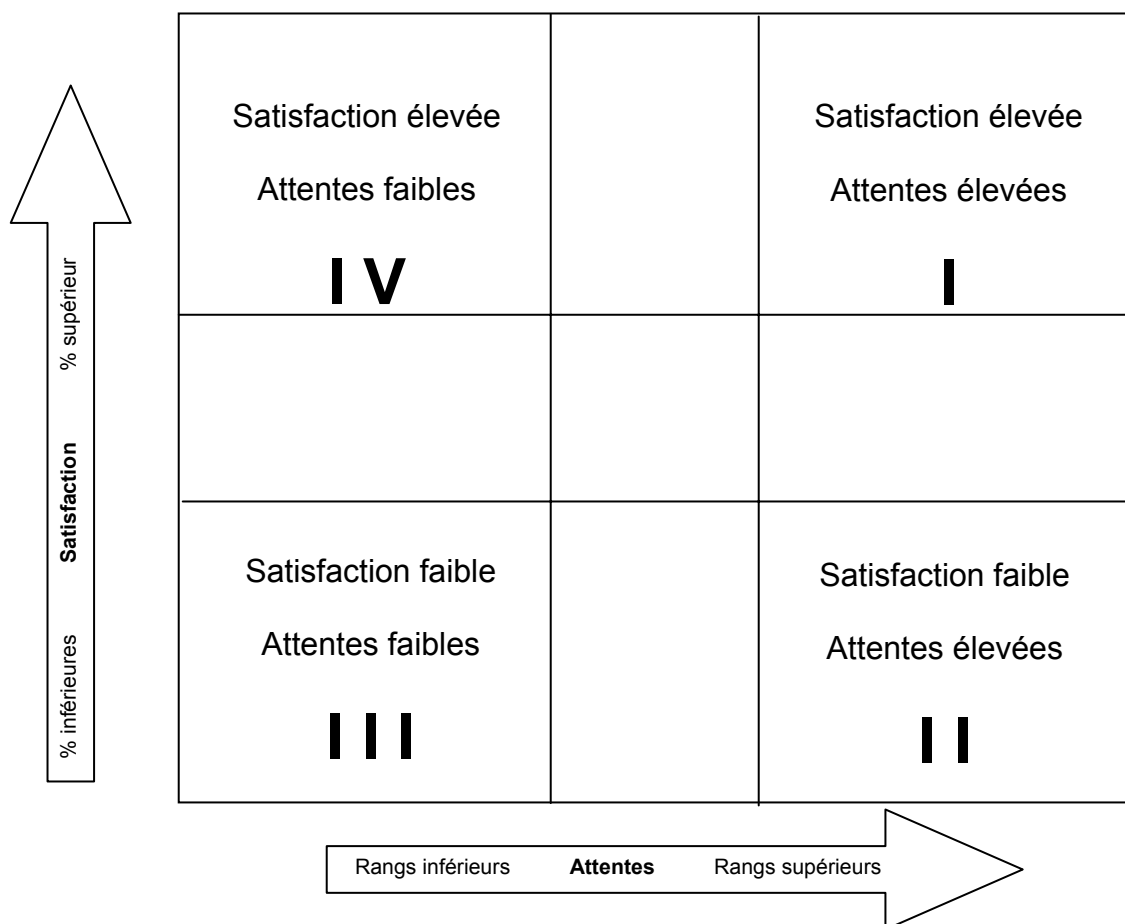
Satisfaction élevée
Attentes faibles
IV

Satisfaction élevée
Attentes élevées
I

Satisfaction faible
Attentes faibles
III

Satisfaction faible
Attentes élevées
II

% inférieures Satisfaction % supérieur

Rangs inférieurs **Attentes** Rangs supérieurs